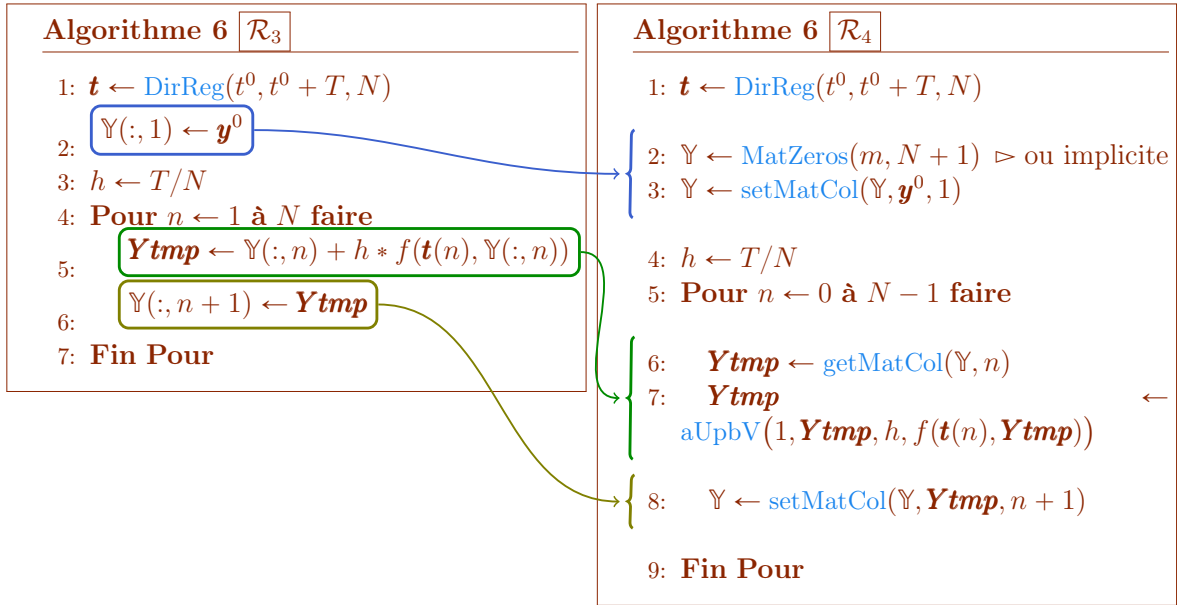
**Algorithme 6** $\mathcal{R}_3$

1: $\boldsymbol{t} \leftarrow \text{DirReg}(t^0, t^0+T, N)$
2: $\mathbb{Y}(:,1) \leftarrow \boldsymbol{y}^0$
3: $h \leftarrow T/N$
4: **Pour** $n \leftarrow 1$ **à** $N$ **faire**
5: $\boldsymbol{Ytmp} \leftarrow \mathbb{Y}(:,n) + h * f(\boldsymbol{t}(n), \mathbb{Y}(:,n))$
6: $\mathbb{Y}(:,n+1) \leftarrow \boldsymbol{Ytmp}$
7: **Fin Pour**

**Algorithme 6** $\mathcal{R}_4$

1: $\boldsymbol{t} \leftarrow \text{DirReg}(t^0, t^0+T, N)$
2: $\mathbb{Y} \leftarrow \text{MatZeros}(m, N+1)$ ▻ ou implicite
3: $\mathbb{Y} \leftarrow \text{setMatCol}(\mathbb{Y}, \boldsymbol{y}^0, 1)$
4: $h \leftarrow T/N$
5: **Pour** $n \leftarrow 0$ **à** $N-1$ **faire**
6: $\boldsymbol{Ytmp} \leftarrow \text{getMatCol}(\mathbb{Y}, n)$
7: $\boldsymbol{Ytmp} \leftarrow \text{aUpbV}\big(1, \boldsymbol{Ytmp}, h, f(\boldsymbol{t}(n), \boldsymbol{Ytmp})\big)$
8: $\mathbb{Y} \leftarrow \text{setMatCol}(\mathbb{Y}, \boldsymbol{Ytmp}, n+1)$
9: **Fin Pour**